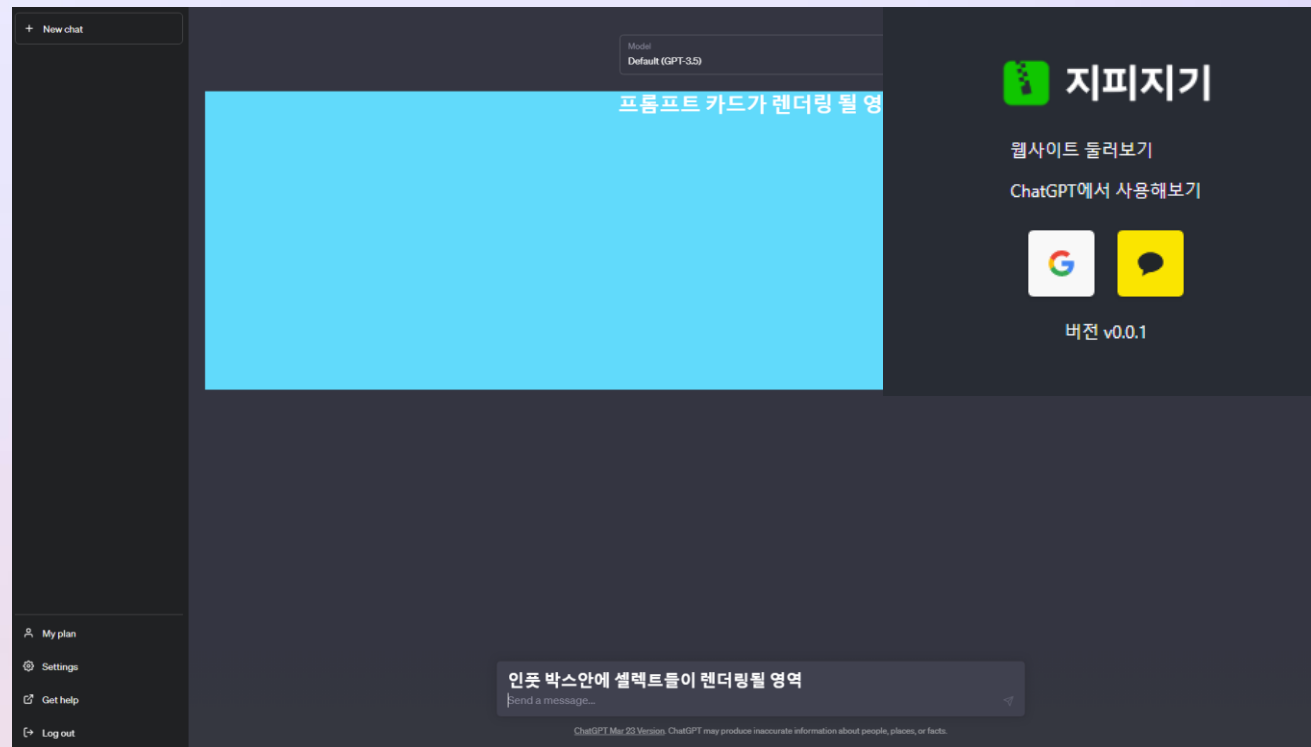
+ New chat

Model
Default (GPT-3.5)

프롬프트 카드가 렌더링 될 영

지피지기

웹사이트 둘러보기

ChatGPT에서 사용해보기

버전 v0.0.1

My plan

Settings

Get help

Log out

인풋 박스안에 셀렉트들이 렌더링될 영역

Send a message...

ChatGPT Mar 23 Version. ChatGPT may produce inaccurate information about people, places, or facts.